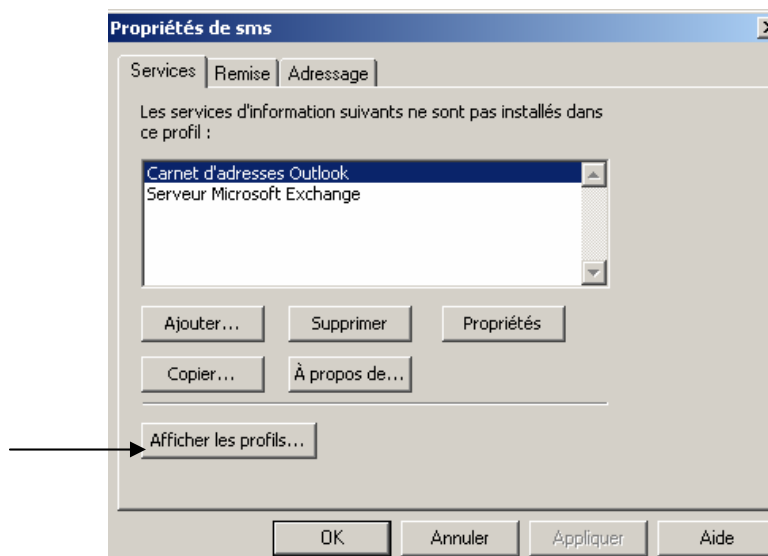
Propriétés de sms

Services | Remise | Adressage

Les services d'information suivants ne sont pas installés dans ce profil :

Carnet d'adresses Outlook
Serveur Microsoft Exchange

Ajouter... | Supprimer | Propriétés

Copier... | À propos de...

Afficher les profils...

OK | Annuler | Appliquer | Aide